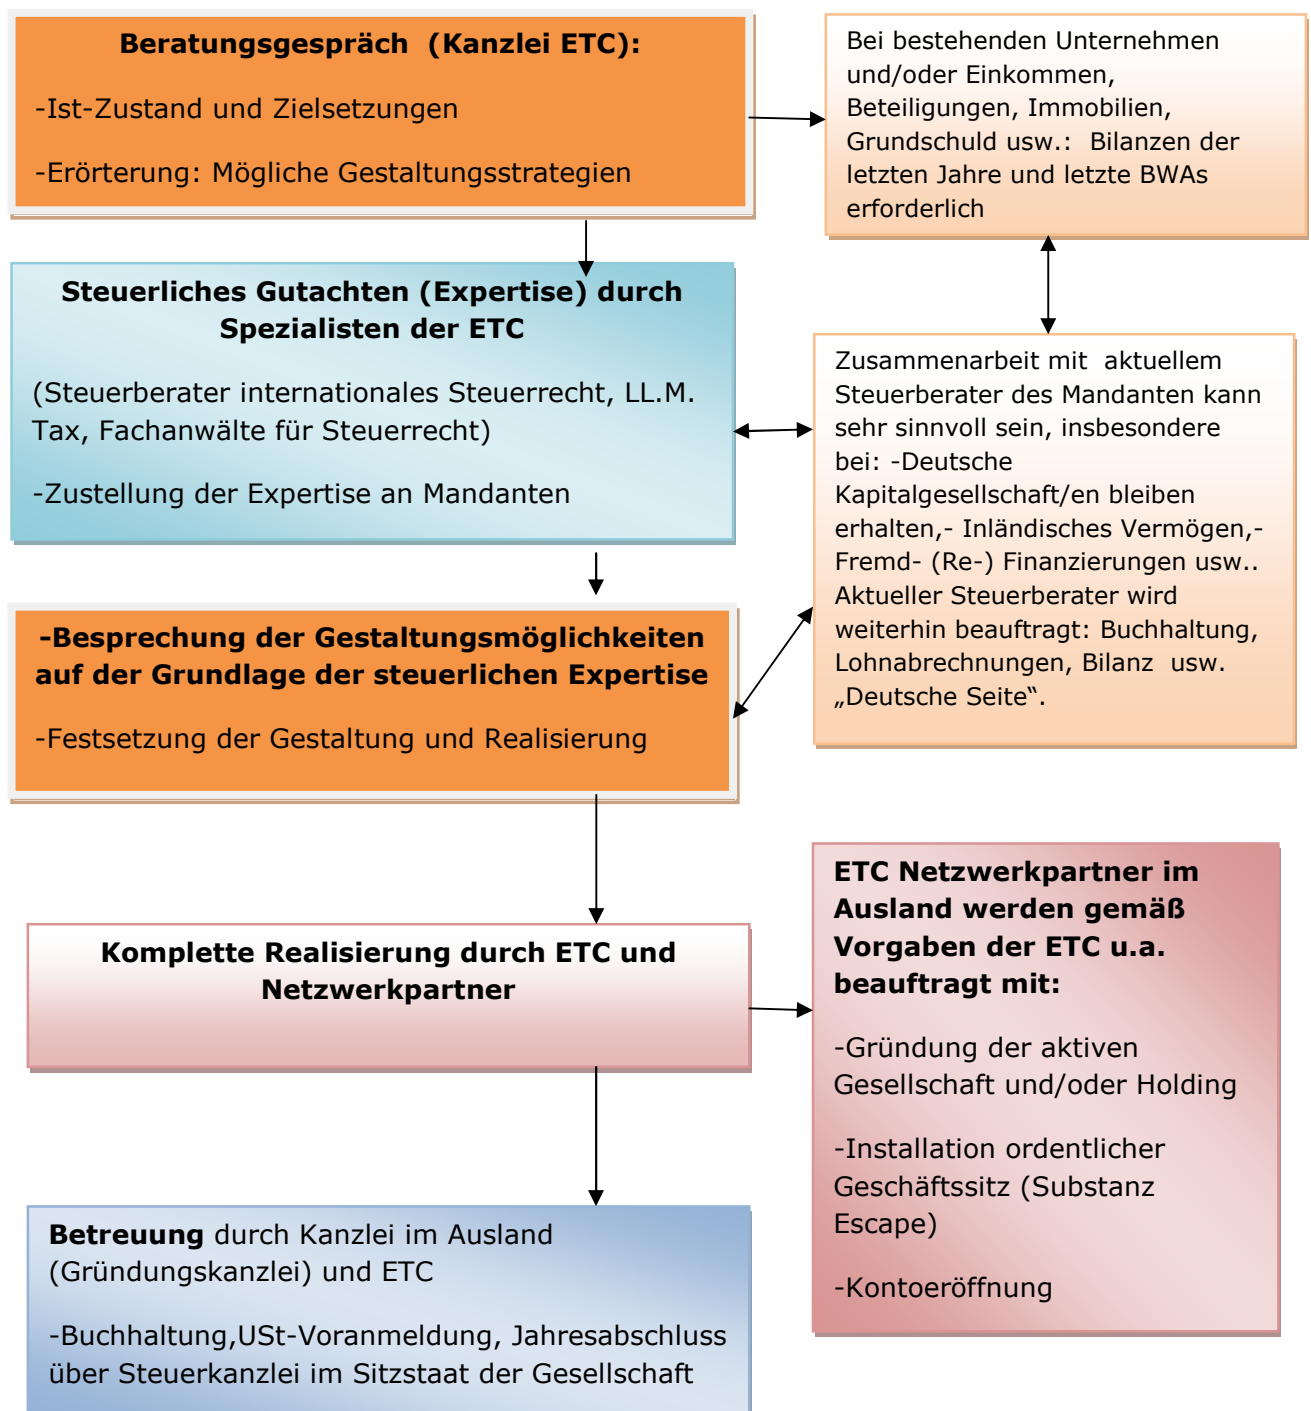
Beratungsgespräch (Kanzlei ETC):

-Ist-Zustand und Zielsetzungen

-Erörterung: Mögliche Gestaltungsstrategien

Bei bestehenden Unternehmen und/oder Einkommen, Beteiligungen, Immobilien, Grundschuld usw.: Bilanzen der letzten Jahre und letzte BWAs erforderlich

Steuerliches Gutachten (Expertise) durch Spezialisten der ETC

(Steuerberater internationales Steuerrecht, LL.M. Tax, Fachanwälte für Steuerrecht)

-Zustellung der Expertise an Mandanten

Zusammenarbeit mit aktuellem Steuerberater des Mandanten kann sehr sinnvoll sein, insbesondere bei: -Deutsche Kapitalgesellschaft/en bleiben erhalten,- Inländisches Vermögen,- Fremd- (Re-) Finanzierungen usw.. Aktueller Steuerberater wird weiterhin beauftragt: Buchhaltung, Lohnabrechnungen, Bilanz usw. „Deutsche Seite".

-Besprechung der Gestaltungsmöglichkeiten auf der Grundlage der steuerlichen Expertise

-Festsetzung der Gestaltung und Realisierung

Komplette Realisierung durch ETC und Netzwerkpartner

ETC Netzwerkpartner im Ausland werden gemäß Vorgaben der ETC u.a. beauftragt mit:

-Gründung der aktiven Gesellschaft und/oder Holding

-Installation ordentlicher Geschäftssitz (Substanz Escape)

-Kontoeröffnung

Betreuung durch Kanzlei im Ausland (Gründungskanzlei) und ETC

-Buchhaltung,USt-Voranmeldung, Jahresabschluss über Steuerkanzlei im Sitzstaat der Gesellschaft